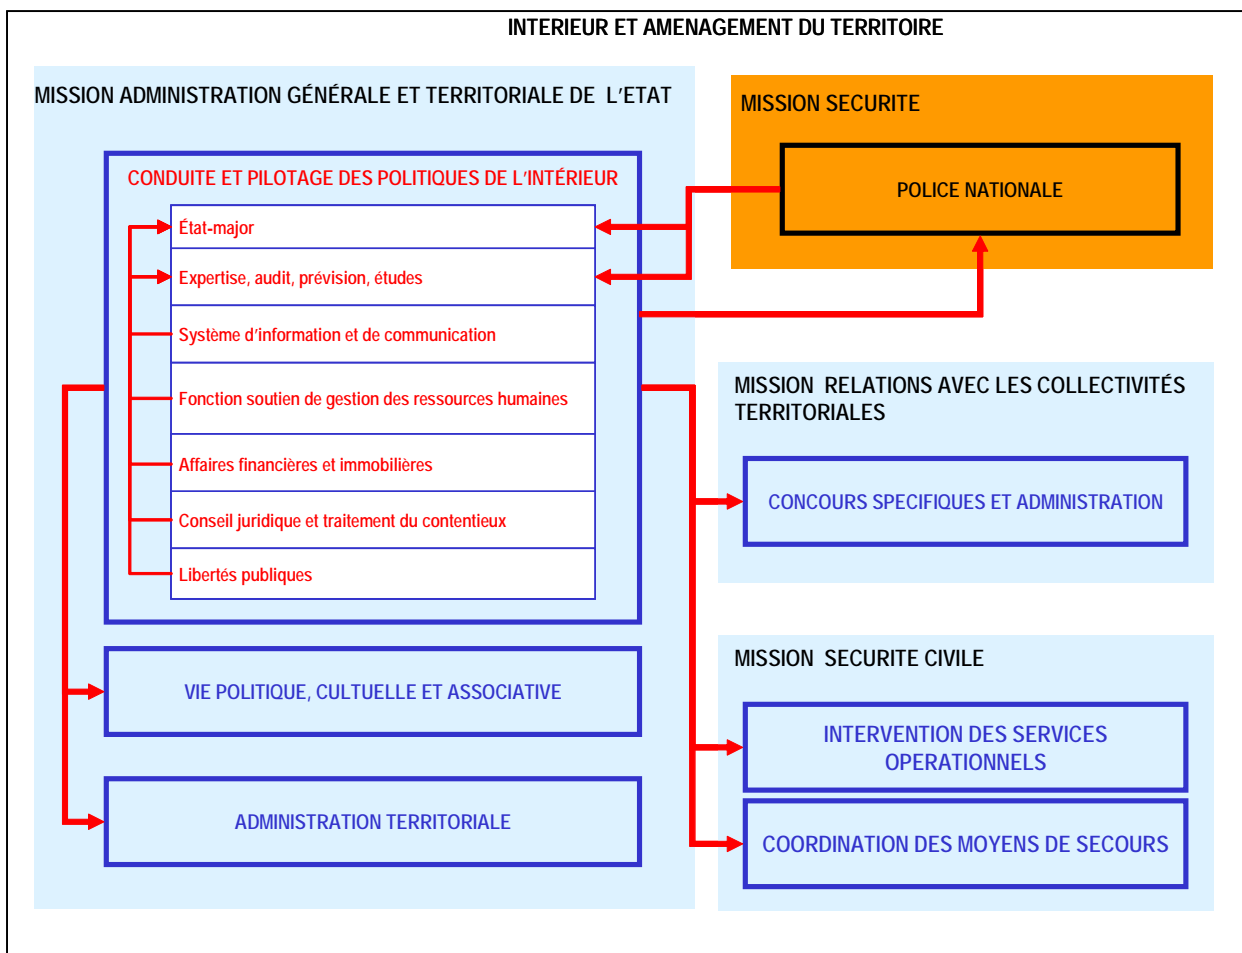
INTERIEUR ET AMENAGEMENT DU TERRITOIRE

MISSION ADMINISTRATION GÉNÉRALE ET TERRITORIALE DE L'ETAT

CONDUITE ET PILOTAGE DES POLITIQUES DE L'INTÉRIEUR

État-major

Expertise, audit, prévision, études

Système d'information et de communication

Fonction soutien de gestion des ressources humaines

Affaires financières et immobilières

Conseil juridique et traitement du contentieux

Libertés publiques

VIE POLITIQUE, CULTUELLE ET ASSOCIATIVE

ADMINISTRATION TERRITORIALE

MISSION SECURITE

POLICE NATIONALE

MISSION RELATIONS AVEC LES COLLECTIVITÉS TERRITORIALES

CONCOURS SPECIFIQUES ET ADMINISTRATION

MISSION SECURITE CIVILE

INTERVENTION DES SERVICES OPERATIONNELS

COORDINATION DES MOYENS DE SECOURS